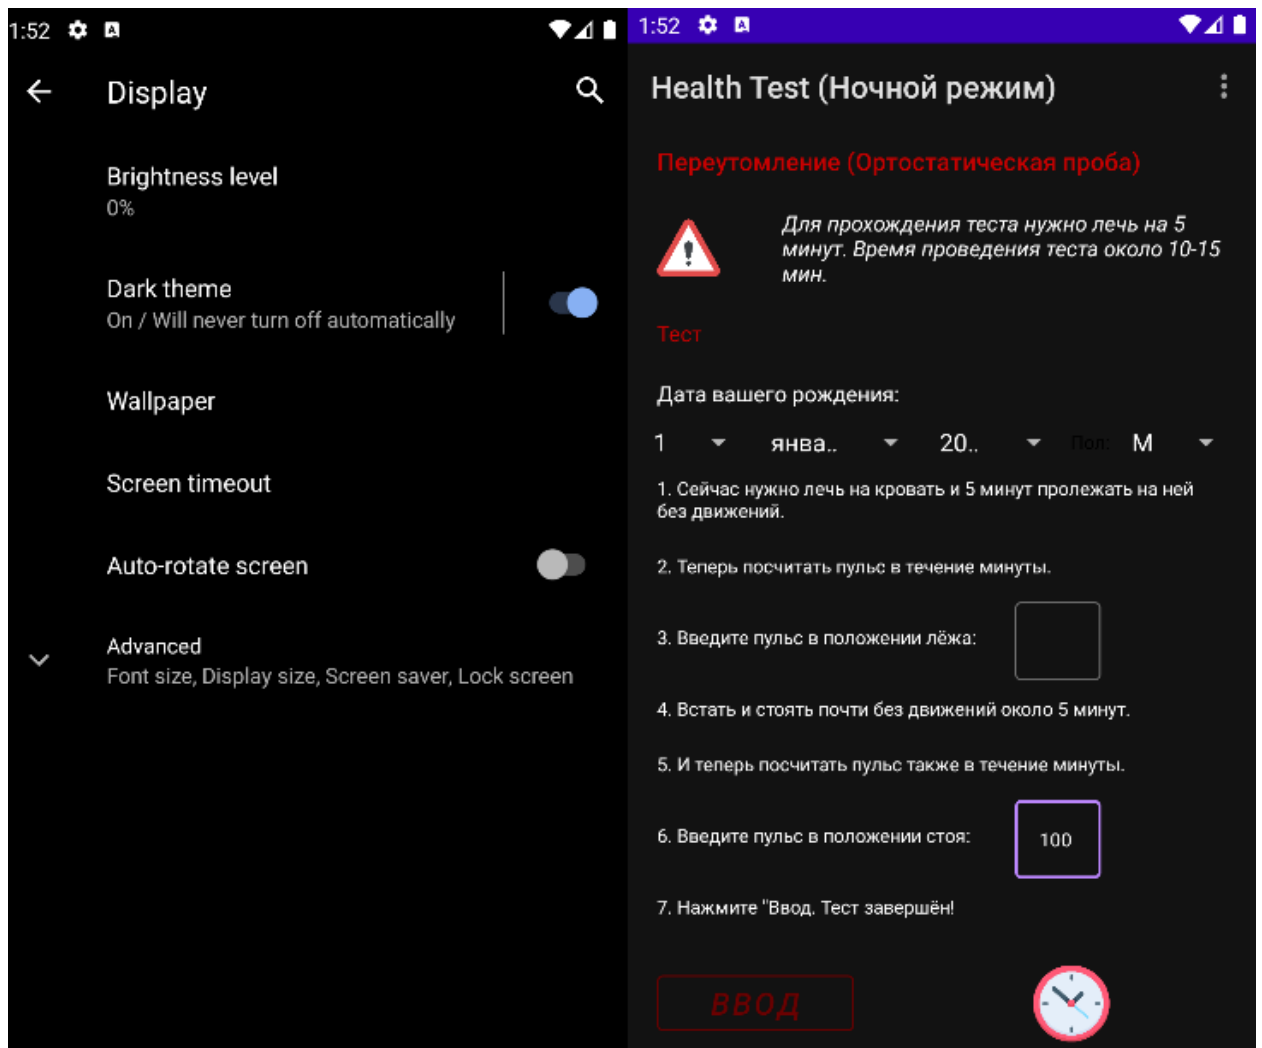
1:52

Display

Brightness level
0%

Dark theme
On / Will never turn off automatically

Wallpaper

Screen timeout

Auto-rotate screen

Advanced
Font size, Display size, Screen saver, Lock screen

1:52

Health Test (Ночной режим)

Переутомление (Ортостатическая проба)

Для прохождения теста нужно лечь на 5 минут. Время проведения теста около 10-15 мин.

Тест

Дата вашего рождения:

1 янва.. 20.. Пол: М

1. Сейчас нужно лечь на кровать и 5 минут пролежать на ней без движений.

2. Теперь посчитать пульс в течение минуты.

3. Введите пульс в положении лёжа:

4. Встать и стоять почти без движений около 5 минут.

5. И теперь посчитать пульс также в течение минуты.

6. Введите пульс в положении стоя: 100

7. Нажмите "Ввод. Тест завершён!

ВВОД